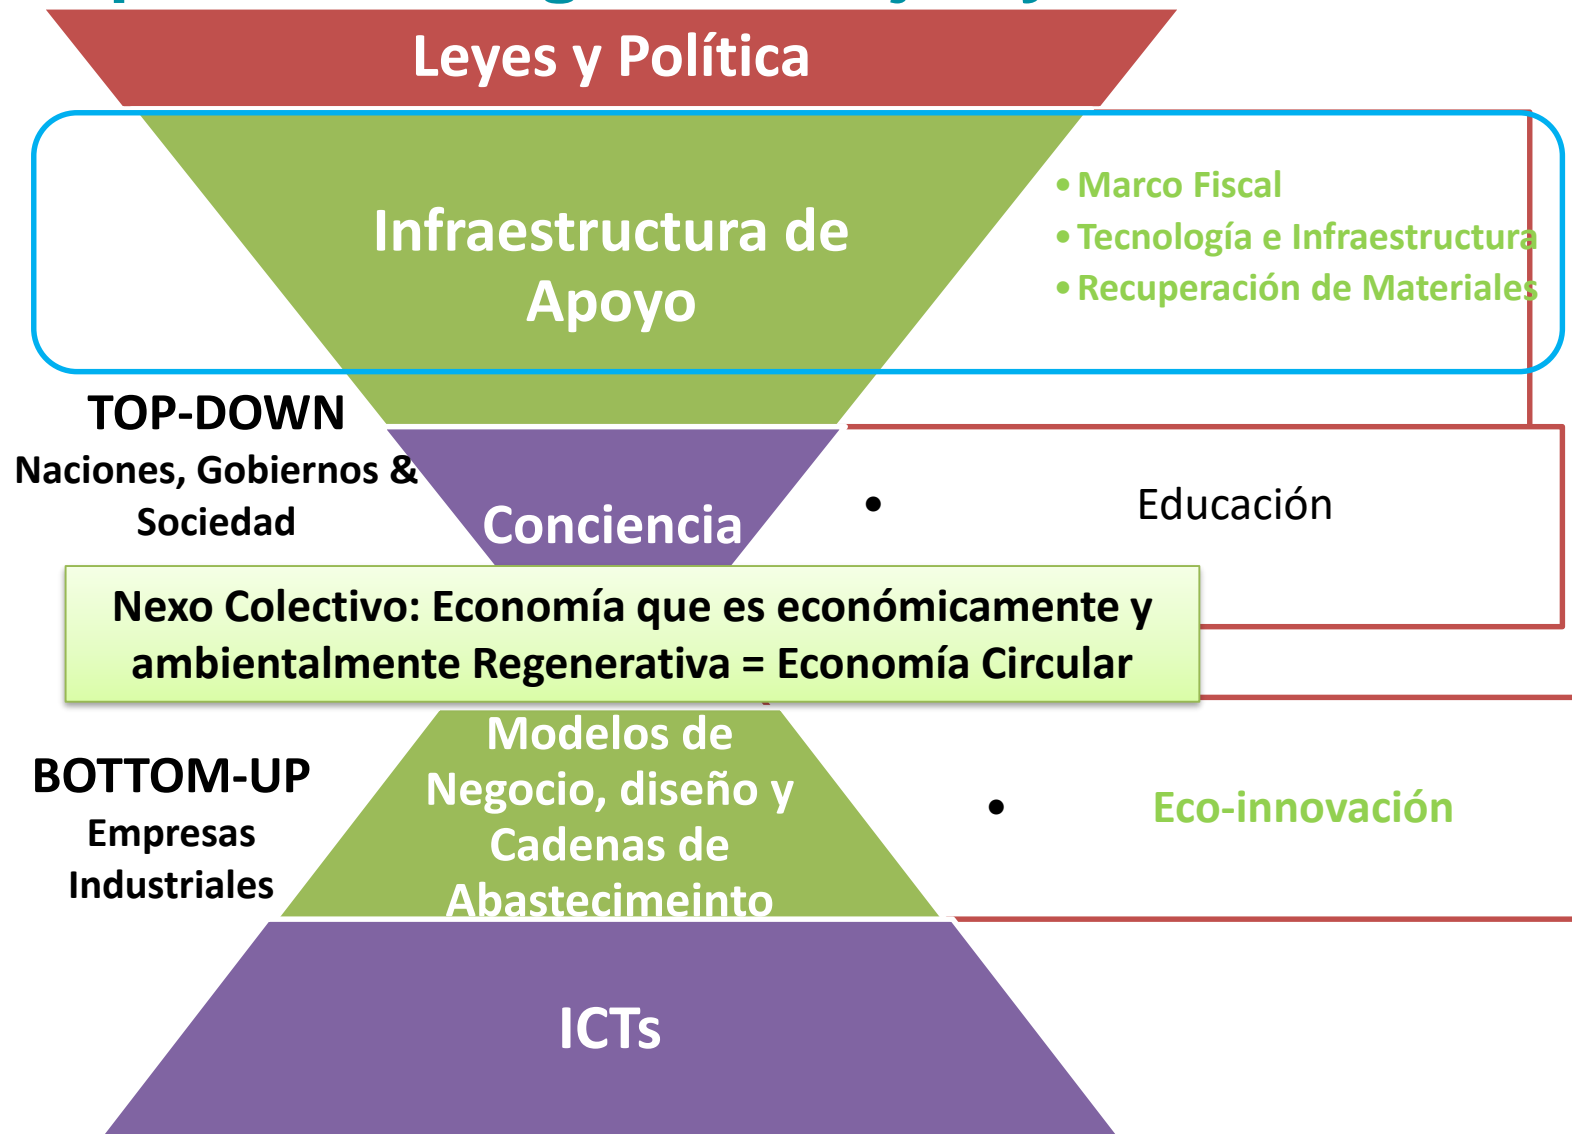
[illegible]

Leyes y Política

Infraestructura de Apoyo

• Marco Fiscal
• Tecnología e Infraestructura
• Recuperación de Materiales

TOP-DOWN
Naciones, Gobiernos & Sociedad

Conciencia

• Educación

Nexo Colectivo: Economía que es económicamente y ambientalmente Regenerativa = Economía Circular

BOTTOM-UP
Empresas Industriales

Modelos de Negocio, diseño y Cadenas de Abastecimeinto

• Eco-innovación

ICTs